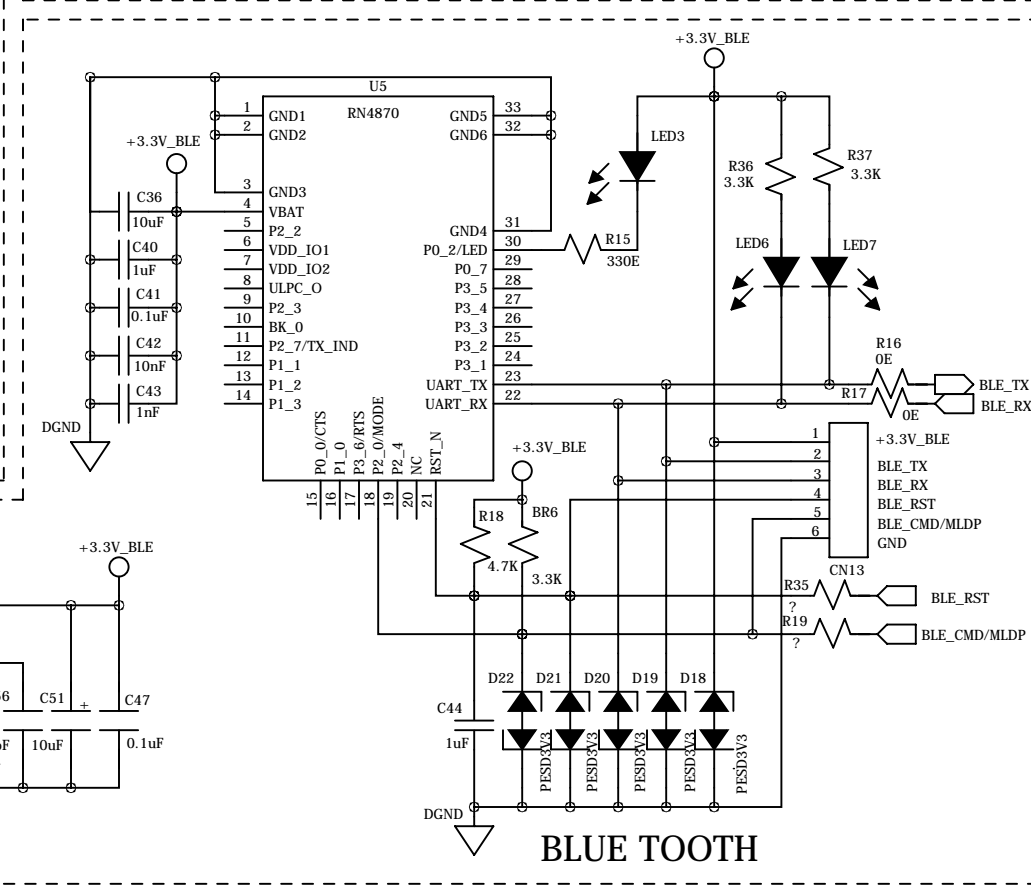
+3.3V_BLE

U5
RN4870
1 GND1
2 GND2
3 GND3
4 VBAT
5 P2_2
6 VDD_IO1
7 VDD_IO2
8 ULPC_O
9 P2_3
10 BK_0
11 P2_7/TX_IND
12 P1_1
13 P1_2
14 P1_3

33 GND5
32 GND6
31 GND4
30 P0_2/LED
29 P0_7
28 P3_5
27 P3_4
26 P3_3
25 P3_2
24 P3_1
23 UART_TX
22 UART_RX

15 P0_0/CTS
16 P1_0
17 P3_6/RTS
18 P2_0/MODE
19 P2_4
20 NC
21 RST_N

+3.3V_BLE
C36 10uF
C40 1uF
C41 0.1uF
C42 10nF
C43 1nF
DGND

LED3
R15 330E
R36 3.3K
R37 3.3K
LED6
LED7
R16 0E
R17 0E
BLE_TX
BLE_RX

1 +3.3V_BLE
2 BLE_TX
3 BLE_RX
4 BLE_RST
5 BLE_CMD/MLDP
6 GND
CN13

+3.3V_BLE
R18 4.7K
BR6 3.3K
R35 ?
BLE_RST
R19 ?
BLE_CMD/MLDP

+3.3V_BLE
6
C51 10uF
C47 0.1uF
F

C44 1uF
DGND
D22 D21 D20 D19 D18
PESD3V3 PESD3V3 PESD3V3 PESD3V3 PESD3V3

BLUE TOOTH